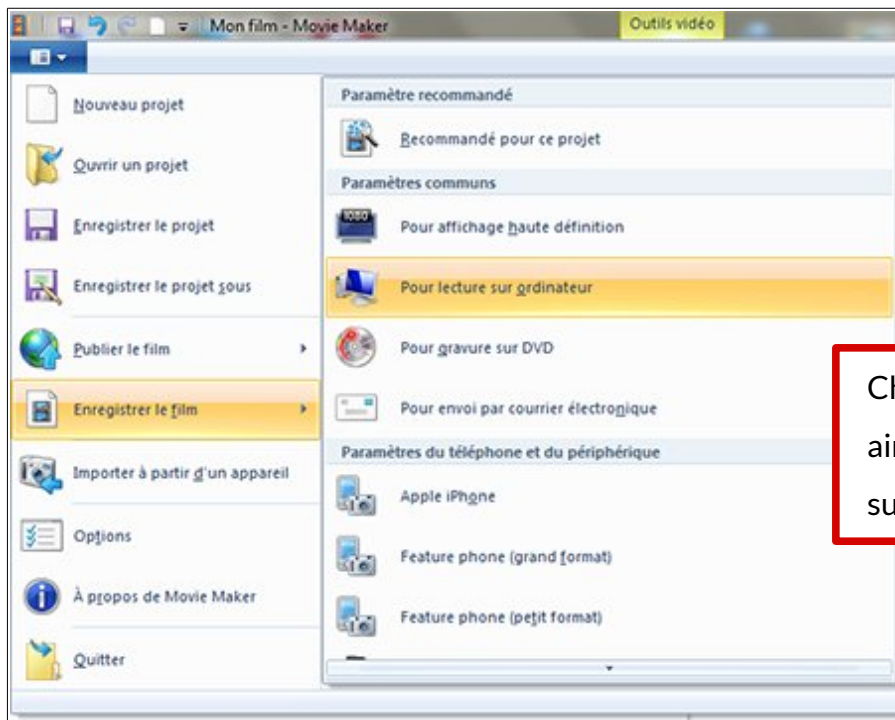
Mon film - Movie Maker
Outils vidéo

Nouveau projet
Ouvrir un projet
Enregistrer le projet
Enregistrer le projet sous
Publier le film
Enregistrer le film
Importer à partir d'un appareil
Options
À propos de Movie Maker
Quitter

Paramètre recommandé
Recommandé pour ce projet
Paramètres communs
Pour affichage haute définition
Pour lecture sur ordinateur
Pour gravure sur DVD
Pour envoi par courrier électronique
Paramètres du téléphone et du périphérique
Apple iPhone
Feature phone (grand format)
Feature phone (petit format)

Ch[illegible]
ai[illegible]
su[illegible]